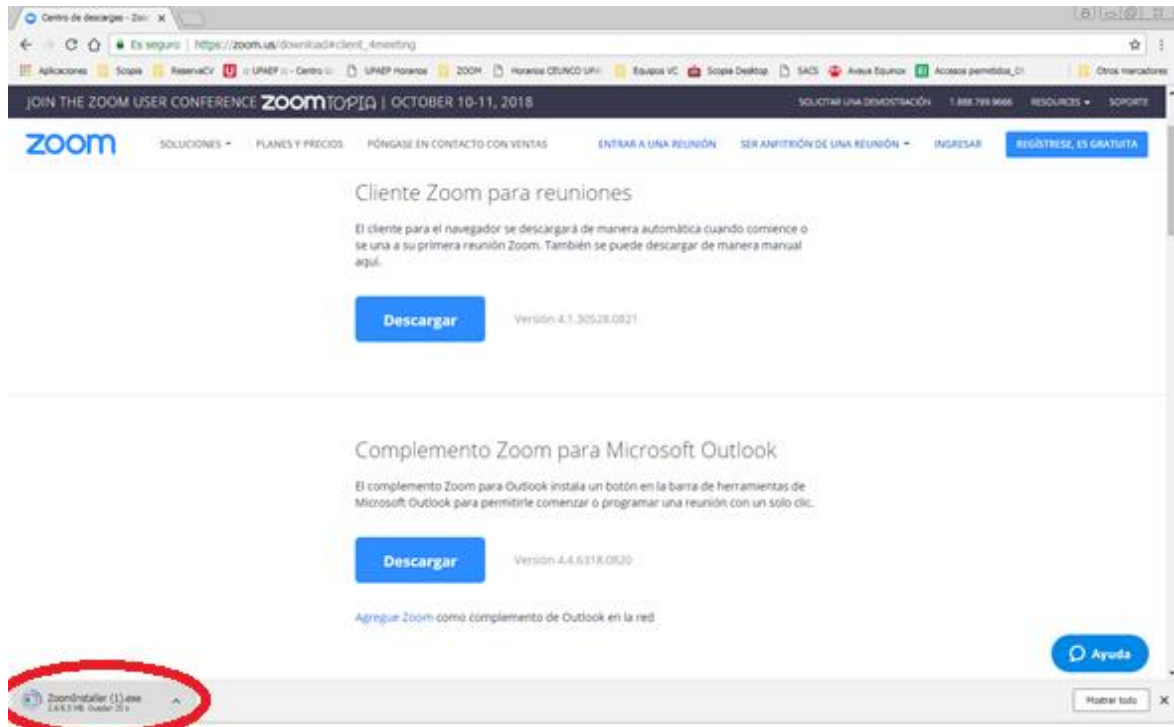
Centro de descargas - Zoo ×

Es seguro | https://zoom.us/download#client_4meeting

Aplicaciones Scopia ReservaCV UPAEP - Centro UPAEP Horarios ZOOM Horarios CEUNCO UPA Equipos VC Scopia Desktop SACS Avaya Equinox Accesos permitidos_Di Otros marcadores

JOIN THE ZOOM USER CONFERENCE ZOOMTOPIA | OCTOBER 10-11, 2018

SOLICITAR UNA DEMOSTRACIÓN 1.888.799.9666 RESOURCES SOPORTE

zoom SOLUCIONES PLANES Y PRECIOS PÓNGASE EN CONTACTO CON VENTAS ENTRAR A UNA REUNIÓN SER ANFITRIÓN DE UNA REUNIÓN INGRESAR REGÍSTRESE, ES GRATUITA

Cliente Zoom para reuniones

El cliente para el navegador se descargará de manera automática cuando comience o se una a su primera reunión Zoom. También se puede descargar de manera manual aquí.

Descargar Versión 4.1.30528.0821

Complemento Zoom para Microsoft Outlook

El complemento Zoom para Outlook instala un botón en la barra de herramientas de Microsoft Outlook para permitirle comenzar o programar una reunión con un solo clic.

Descargar Versión 4.4.6318.0820

Agregue Zoom como complemento de Outlook en la red

Ayuda

ZoomInstaller (1).exe
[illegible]

Mostrar todo ×